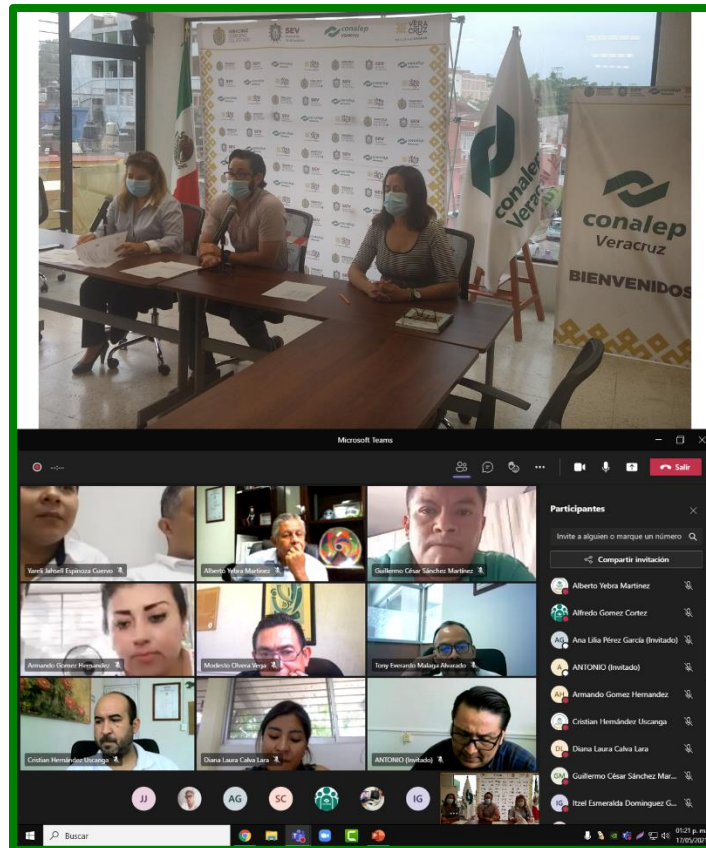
SEV
conalep
VERACRUZ
conalep Veracruz
conalep
Veracruz
BIENVENIDOS

Microsoft Teams
Salir
Participantes
Invite a alguien o marque un número
Compartir invitación

Yareli Jahseli Espinoza Cuervo
Alberto Yebra Martinez
Guillermo César Sánchez Martinez
Armando Gomez Hernandez
Modesto Olvera Vega
Tony Everardo Malaga Alvarado
Cristian Hernández Uscanga
Diana Laura Calva Lara
ANTONIO (Invitado)

Alberto Yebra Martinez
Alfredo Gomez Cortez
AG Ana Lilia Pérez García (Invitado)
A ANTONIO (Invitado)
AH Armando Gomez Hernandez
Cristian Hernández Uscanga
DL Diana Laura Calva Lara
GM Guillermo César Sánchez Mar...
IG Itzel Esmeralda Dominguez G...

JJ AG SC IG

Buscar
01:21 p. m.
17/05/2021